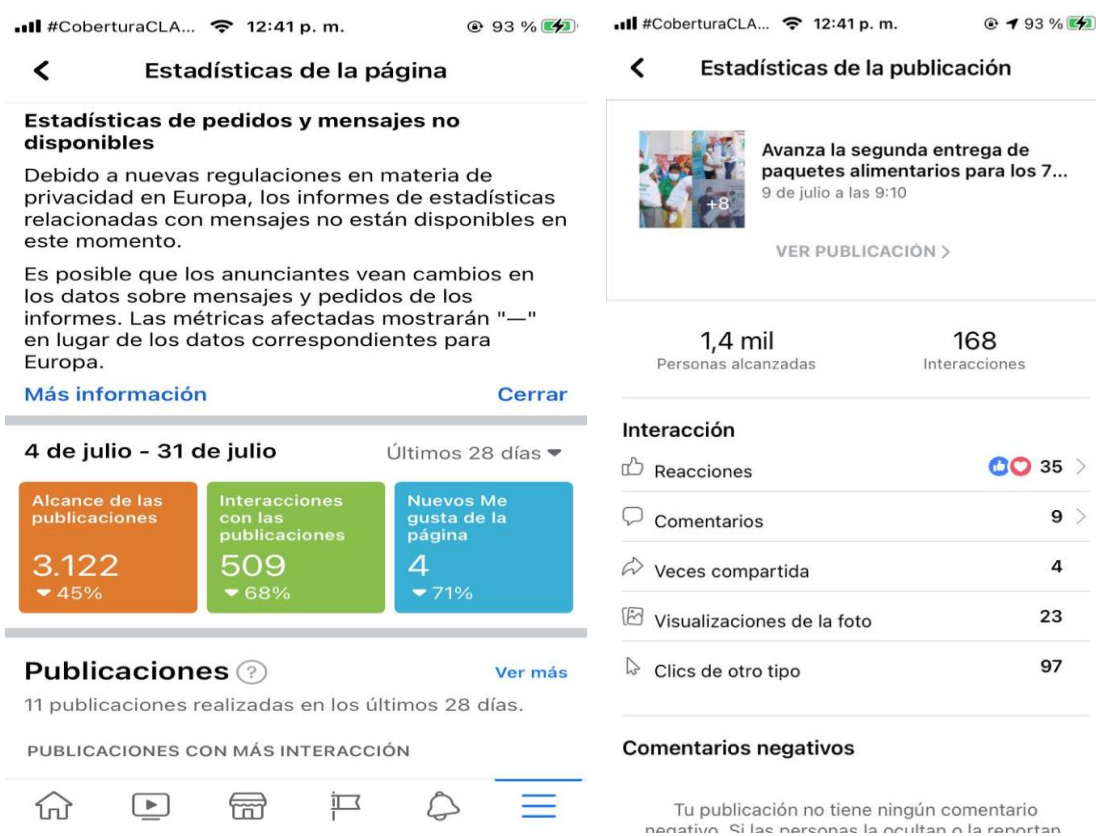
#CoberturaCLA... 12:41 p. m. 93 %

Estadísticas de la página

Estadísticas de pedidos y mensajes no disponibles

Debido a nuevas regulaciones en materia de privacidad en Europa, los informes de estadísticas relacionadas con mensajes no están disponibles en este momento.

Es posible que los anunciantes vean cambios en los datos sobre mensajes y pedidos de los informes. Las métricas afectadas mostrarán "—" en lugar de los datos correspondientes para Europa.

Más información Cerrar

4 de julio - 31 de julio Últimos 28 días

Alcance de las publicaciones
3.122
45%

Interacciones con las publicaciones
509
68%

Nuevos Me gusta de la página
4
71%

Publicaciones Ver más

11 publicaciones realizadas en los últimos 28 días.

PUBLICACIONES CON MÁS INTERACCIÓN

#CoberturaCLA... 12:41 p. m. 93 %

Estadísticas de la publicación

+8
Avanza la segunda entrega de paquetes alimentarios para los 7...
9 de julio a las 9:10

VER PUBLICACIÓN >

1,4 mil
Personas alcanzadas

168
Interacciones

Interacción

Reacciones 35

Comentarios 9

Veces compartida 4

Visualizaciones de la foto 23

Clics de otro tipo 97

Comentarios negativos

Tu publicación no tiene ningún comentario negativo. Si las personas la ocultan o la reportan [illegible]